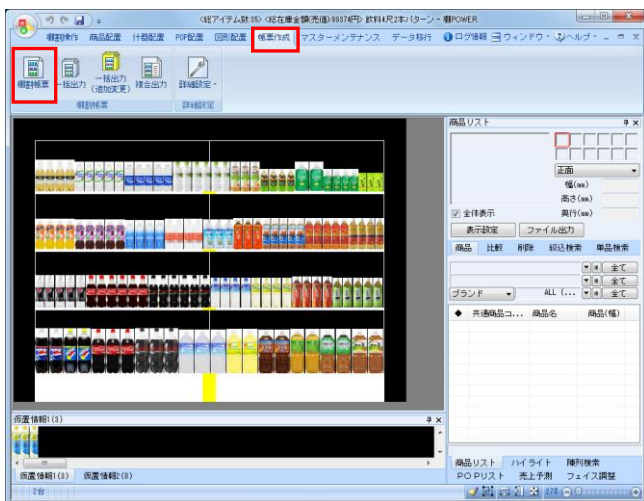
<総アイテム数:85> <総在庫金額(売価):99374円> 飲料4尺2本パターン - 棚POWER

棚割制作 商品配置 什器配置 POP配置 図形配置 帳票作成 マスターメンテナンス データ移行 ログ情報 ウィンドウ ヘルプ

棚割帳票 一括出力 一括出力(追加変更) 複合出力 詳細設定

棚割帳票 詳細設定

商品リスト

正面

幅(mm)

高さ(mm)

奥行(mm)

全体表示

表示設定 ファイル出力

商品 比較 削除 絞込検索 単品検索

全て

全て

ブランド ALL (... 全て

共通商品コ... 商品名 商品(幅)

仮置情報1(3)

仮置情報1(3) 仮置情報2(3)

商品リスト ハイライト 陳列検索

POPリスト 売上予測 フェイス調整

2台